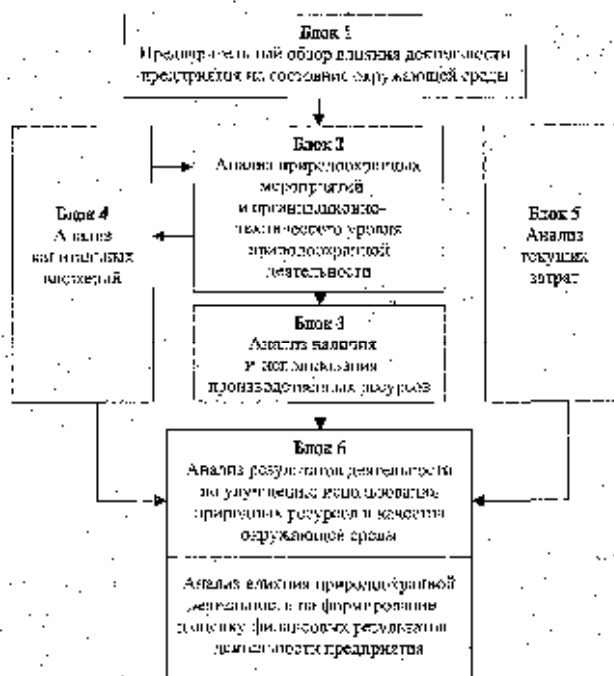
Блок 1
Предварительный обзор влияния деятельности предприятия на состояние окружающей среды

Блок 2
Анализ природоохранных мероприятий и организационно-технического уровня природоохранной деятельности

Блок 4
Анализ капитальных вложений

Блок 5
Анализ текущих затрат

Блок 3
Анализ наличия и использования производственных ресурсов

Блок 6
Анализ результатов деятельности по улучшению использования природных ресурсов и качества окружающей среды

Анализ влияния природоохранной деятельности на формирование и оценку финансовых результатов деятельности предприятия